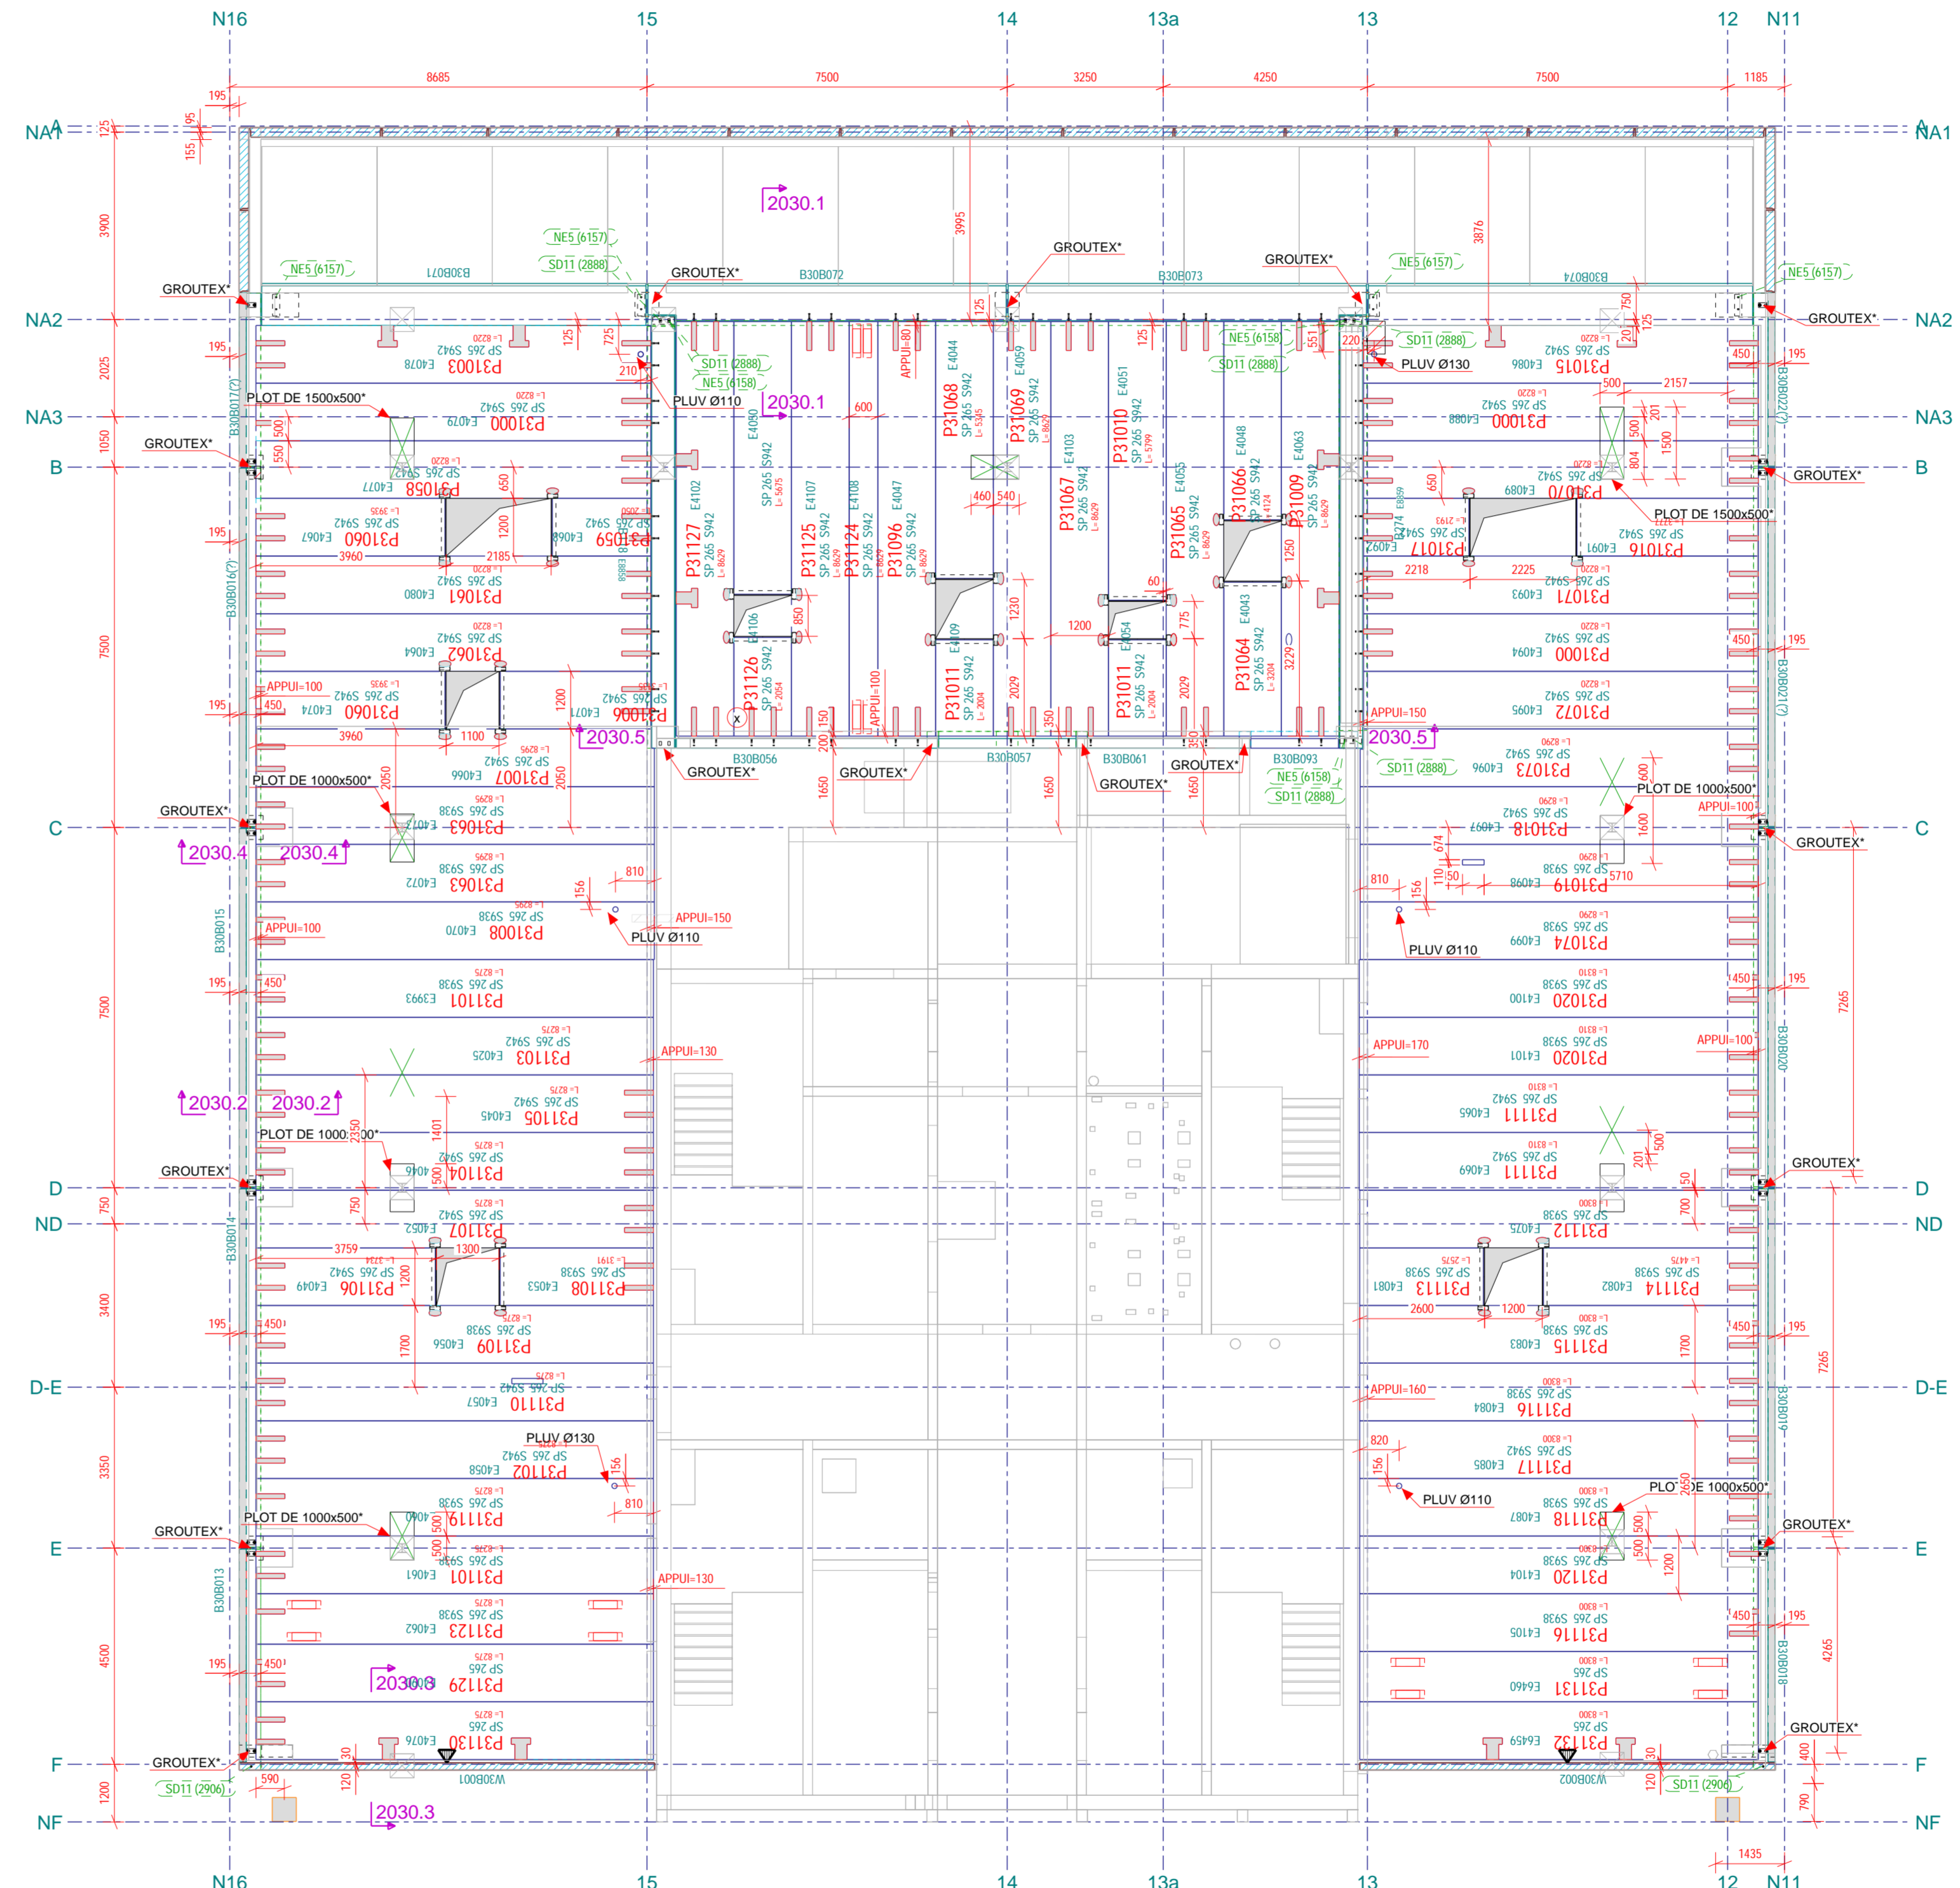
N16 15 14 13a 13 12 N11

195 8685 7500 3250 4250 7500 1185

NA1 NA1
NA2 NA2
NA3 NA3
B B
C C
D D
ND ND
D-E D-E
E E
F F
NF NF

2030.1
2030.1
2030.5
2030.5
2030.4
2030.4
2030.2
2030.2
2030.3
2030.3

GROUTEX*
NE5 (6157)
SD11 (2888)
NE5 (6158)
B30B071
B30B072
B30B073
B30B074
B30B056
B30B057
B30B061
B30B093
W30B001
W30B002

PLOT DE 1500x500*
PLOT DE 1000x500*
PLUV Ø110
PLUV Ø130
APPUI=100
APPUI=150
APPUI=130
APPUI=170
APPUI=160
APPUI=80

P31003 P31000 P31058 P31060 P31059 P31061 P31062 P31007 P31063 P31008 P31101 P31103 P31105 P31104 P31102 P31106 P31108 P31109 P31110 P31119 P31123 P31129 P31130
P31127 P31125 P31124 P31096 P31126 P31068 P31069 P31067 P31010 P31011 P31065 P31066 P31009 P31064
P31015 P31070 P31017 P31016 P31071 P31072 P31073 P31018 P31019 P31074 P31020 P31111 P31112 P31113 P31114 P31115 P31116 P31117 P31118 P31120 P31131 P31132

SP 265 S942
SP 265 S938

3900 2025 1050 7500 7500 750 3400 3350 4500 1200
3995 3876 7265 4265 1435